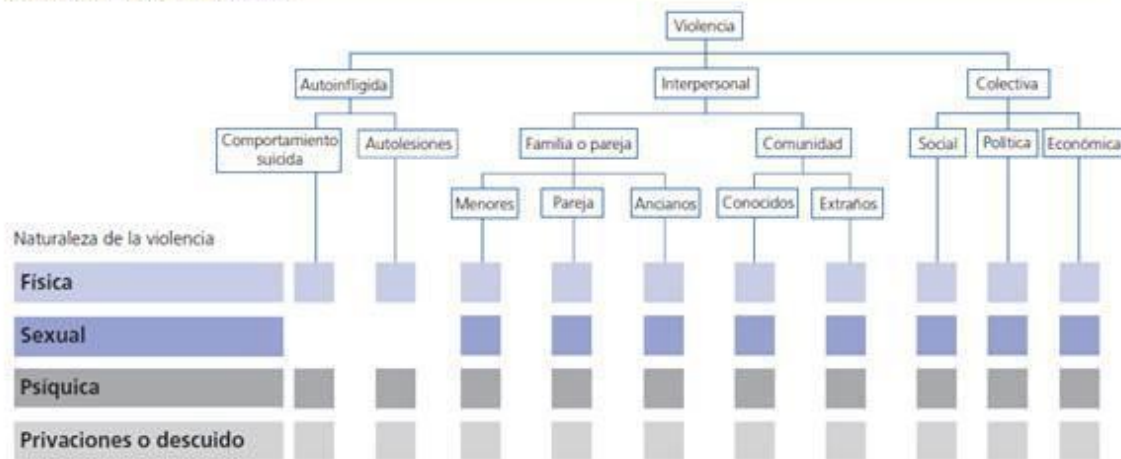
Violencia

Autoinfligida

Interpersonal

Colectiva

Comportamiento suicida

Autolesiones

Familia o pareja

Comunidad

Social

Política

Económica

Menores

Pareja

Ancianos

Conocidos

Extraños

Naturaleza de la violencia

Física

Sexual

Psíquica

Privaciones o descuido